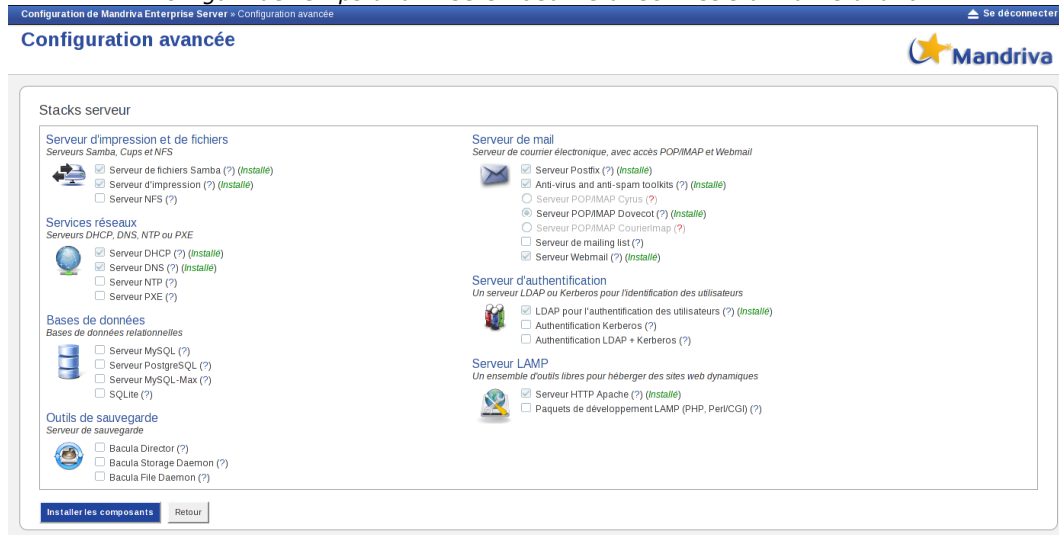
Configuration de Mandriva Enterprise Server » Configuration avancée

Se déconnecter

Configuration avancée

Mandriva

Stacks serveur

Serveur d'impression et de fichiers
Serveurs Samba, Cups et NFS

Serveur de fichiers Samba (?) (Installé)
Serveur d'impression (?) (Installé)
Serveur NFS (?)

Services réseaux
Serveurs DHCP, DNS, NTP ou PXE

Serveur DHCP (?) (Installé)
Serveur DNS (?) (Installé)
Serveur NTP (?)
Serveur PXE (?)

Bases de données
Bases de données relationnelles

Serveur MySQL (?)
Serveur PostgreSQL (?)
Serveur MySQL-Max (?)
SQLite (?)

Outils de sauvegarde
Serveur de sauvegarde

Bacula Director (?)
Bacula Storage Daemon (?)
Bacula File Daemon (?)

Serveur de mail
Serveur de courrier électronique, avec accès POP/IMAP et Webmail

Serveur Postfix (?) (Installé)
Anti-virus and anti-spam toolkits (?) (Installé)
Serveur POP/IMAP Cyrus (?)
Serveur POP/IMAP Dovecot (?) (Installé)
Serveur POP/IMAP CourierImap (?)
Serveur de mailing list (?)
Serveur Webmail (?) (Installé)

Serveur d'authentification
Un serveur LDAP ou Kerberos pour l'identification des utilisateurs

LDAP pour l'authentification des utilisateurs (?) (Installé)
Authentification Kerberos (?)
Authentification LDAP + Kerberos (?)

Serveur LAMP
Un ensemble d'outils libres pour héberger des sites web dynamiques

Serveur HTTP Apache (?) (Installé)
Paquets de développement LAMP (PHP, Perl/CGI) (?)

Installer les composants

Retour